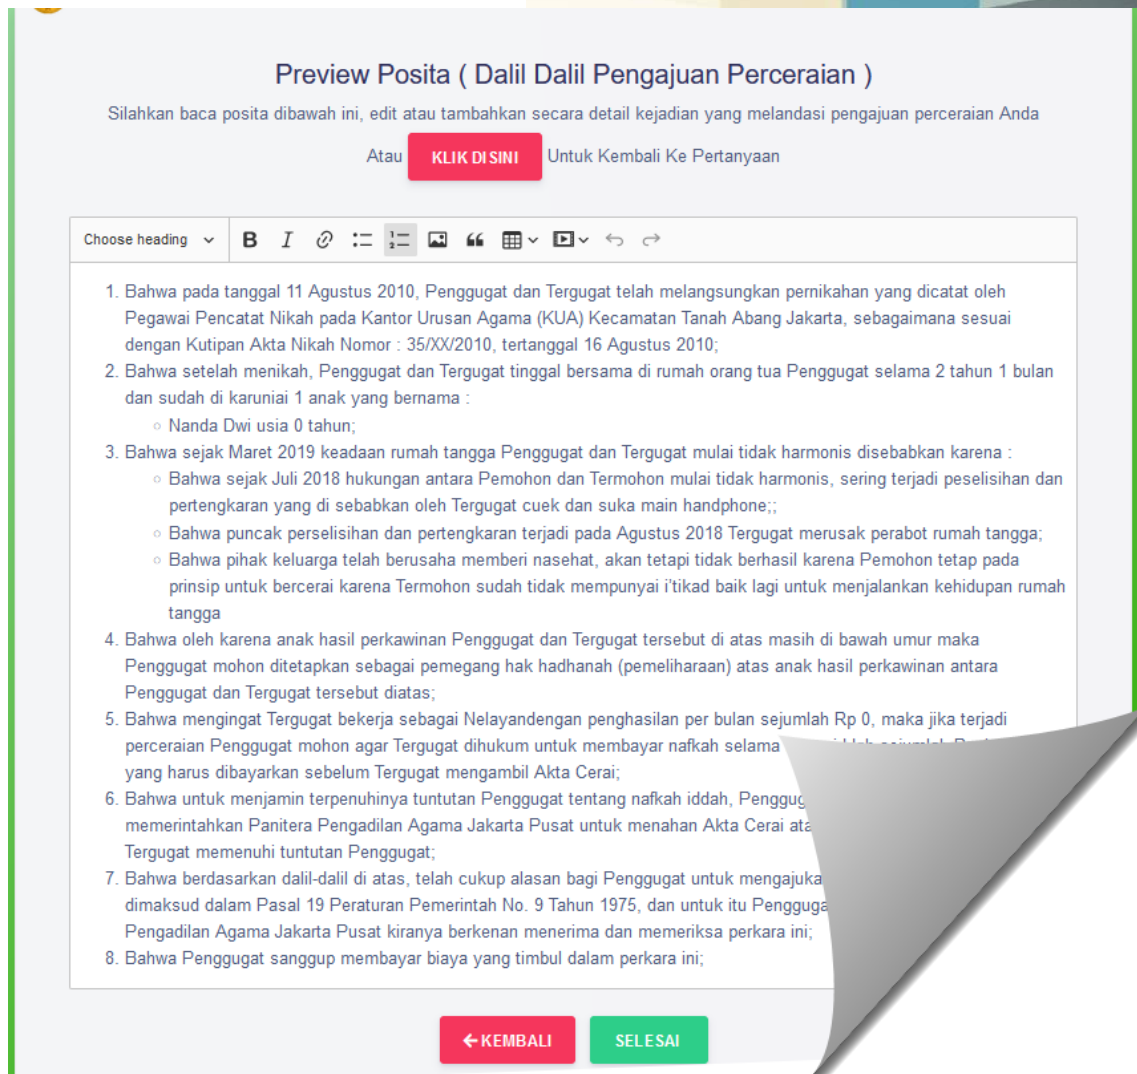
Preview Posita ( Dalil Dalil Pengajuan Perceraian )

Silahkan baca posita dibawah ini, edit atau tambahkan secara detail kejadian yang melandasi pengajuan perceraian Anda

Atau KLIK DI SINI Untuk Kembali Ke Pertanyaan

Choose heading

1. Bahwa pada tanggal 11 Agustus 2010, Penggugat dan Tergugat telah melangsungkan pernikahan yang dicatat oleh Pegawai Pencatat Nikah pada Kantor Urusan Agama (KUA) Kecamatan Tanah Abang Jakarta, sebagaimana sesuai dengan Kutipan Akta Nikah Nomor : 35/XX/2010, tertanggal 16 Agustus 2010;
2. Bahwa setelah menikah, Penggugat dan Tergugat tinggal bersama di rumah orang tua Penggugat selama 2 tahun 1 bulan dan sudah di karuniai 1 anak yang bernama :
   ◦ Nanda Dwi usia 0 tahun;
3. Bahwa sejak Maret 2019 keadaan rumah tangga Penggugat dan Tergugat mulai tidak harmonis disebabkan karena :
   ◦ Bahwa sejak Juli 2018 hukungan antara Pemohon dan Termohon mulai tidak harmonis, sering terjadi peselisihan dan pertengkaran yang di sebabkan oleh Tergugat cuek dan suka main handphone;;
   ◦ Bahwa puncak perselisihan dan pertengkaran terjadi pada Agustus 2018 Tergugat merusak perabot rumah tangga;
   ◦ Bahwa pihak keluarga telah berusaha memberi nasehat, akan tetapi tidak berhasil karena Pemohon tetap pada prinsip untuk bercerai karena Termohon sudah tidak mempunyai i'tikad baik lagi untuk menjalankan kehidupan rumah tangga
4. Bahwa oleh karena anak hasil perkawinan Penggugat dan Tergugat tersebut di atas masih di bawah umur maka Penggugat mohon ditetapkan sebagai pemegang hak hadhanah (pemeliharaan) atas anak hasil perkawinan antara Penggugat dan Tergugat tersebut diatas;
5. Bahwa mengingat Tergugat bekerja sebagai Nelayandengan penghasilan per bulan sejumlah Rp 0, maka jika terjadi perceraian Penggugat mohon agar Tergugat dihukum untuk membayar nafkah selama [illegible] yang harus dibayarkan sebelum Tergugat mengambil Akta Cerai;
6. Bahwa untuk menjamin terpenuhinya tuntutan Penggugat tentang nafkah iddah, Penggug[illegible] memerintahkan Panitera Pengadilan Agama Jakarta Pusat untuk menahan Akta Cerai ata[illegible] Tergugat memenuhi tuntutan Penggugat;
7. Bahwa berdasarkan dalil-dalil di atas, telah cukup alasan bagi Penggugat untuk mengajuka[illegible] dimaksud dalam Pasal 19 Peraturan Pemerintah No. 9 Tahun 1975, dan untuk itu Penggug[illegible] Pengadilan Agama Jakarta Pusat kiranya berkenan menerima dan memeriksa perkara ini;
8. Bahwa Penggugat sanggup membayar biaya yang timbul dalam perkara ini;

←KEMBALI SELESAI